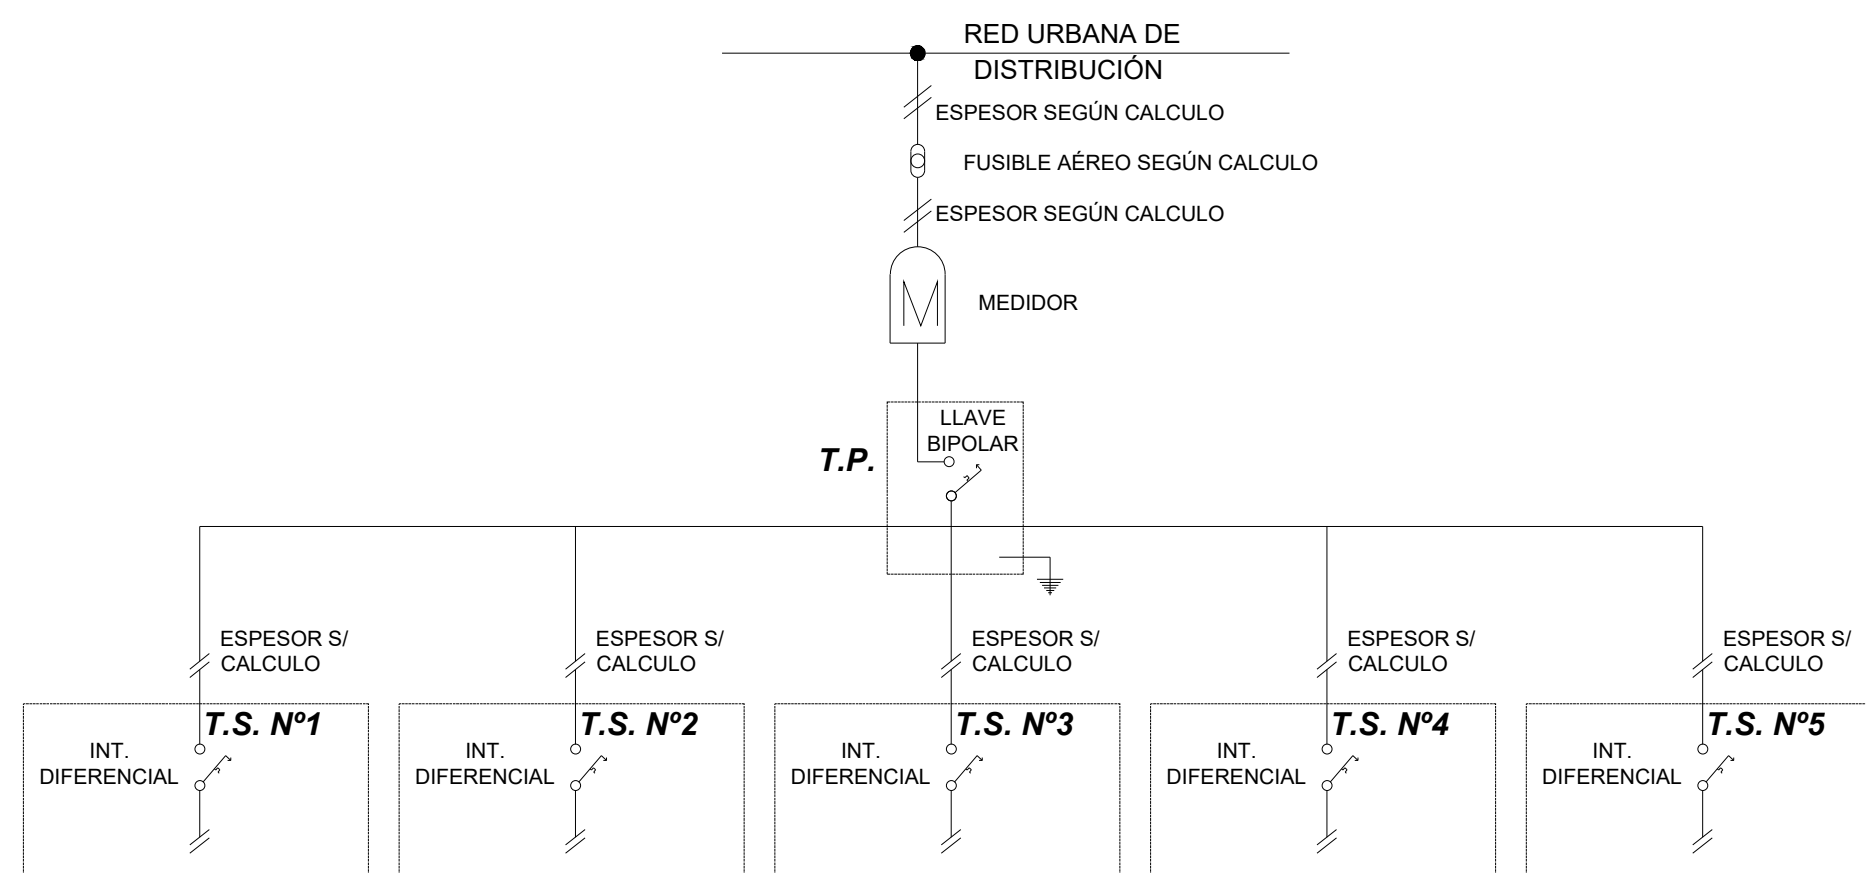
RED URBANA DE DISTRIBUCIÓN

ESPESOR SEGÚN CALCULO

FUSIBLE AÉREO SEGÚN CALCULO

ESPESOR SEGÚN CALCULO

MEDIDOR

T.P.

LLAVE BIPOLAR

ESPESOR S/ CALCULO

T.S. Nº1

INT. DIFERENCIAL

ESPESOR S/ CALCULO

T.S. Nº2

INT. DIFERENCIAL

ESPESOR S/ CALCULO

T.S. Nº3

INT. DIFERENCIAL

ESPESOR S/ CALCULO

T.S. Nº4

INT. DIFERENCIAL

ESPESOR S/ CALCULO

T.S. Nº5

INT. DIFERENCIAL